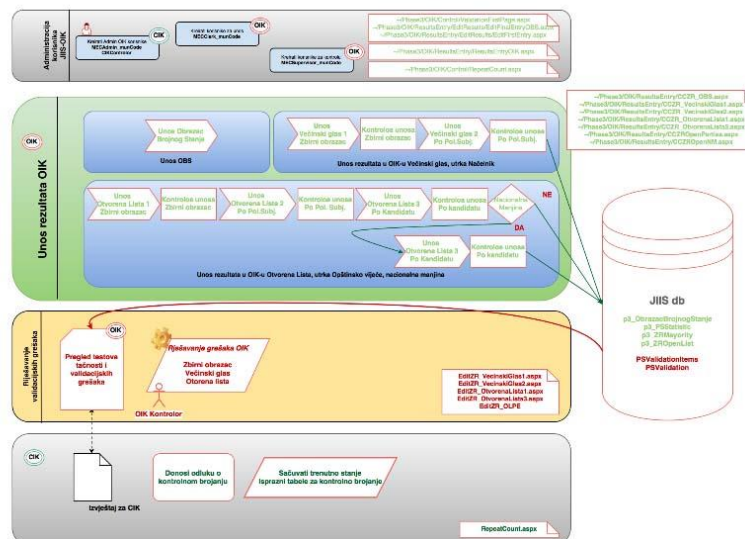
Administracija korisnika JIIS-OIK

OIK
Kreirati Admin OIK korisnike NECAdmin_munCode OIKkontrolor

OIK
Kreirati korisnike za unos NECOIK_munCode

Kreirati korisnike za kontrolu NECSupervisor_munCode OIK

~/Phase0/OIK/ControlPassword/settings.aspx
~/Phase0/OIK/ResultsEntry/EditResults/EditFinalEntryOBS.aspx
~/Phase0/OIK/ResultsEntry/EditResults/EditFirstEntry.aspx

~/Phase0/OIK/ResultsEntry/Results/myOIK.aspx

~/Phase0/OIK/Control/RepeatCount.aspx

OIK

Unos rezultata OIK

Unos Obrazac Brojnog Stanja

Unos OBS

Unos Većinski glas 1 Zbirni obrazac

Kontrolna unosa Zbirni obrazac

Unos Većinski glas 2 Po Pol.Subj.

Kontrolna unosa Po Pol.Subj.

Unos rezultata u OIK-u Većinski glas, utrka Načelnik

~/Phase3/OIK/ResultsEntry/CCZR_OBS.aspx
~/Phase3/OIK/ResultsEntry/CCZR_VecinskiGlas1.aspx
~/Phase3/OIK/ResultsEntry/CCZR_VecinskiGlas2.aspx
~/Phase3/OIK/ResultsEntry/CCZR_OtvorenaLista1.aspx
~/Phase3/OIK/ResultsEntry/CCZR_OtvorenaLista3.aspx
~/Phase3/OIK/ResultsEntry/CCZROpenParties.aspx
~/Phase3/OIK/ResultsEntry/CCZROpenMM.aspx

Unos Otvorena Lista 1 Zbirni obrazac

Kontrolna unosa Zbirni obrazac

Unos Otvorena Lista 2 Po Pol.Subj.

Kontrolna unosa Po Pol.Subj.

Unos Otvorena Lista 3 Po Kandidatu

Kontrolna unosa Po kandidatu

Nacionalne Manjine

NE

DA

Unos Otvorena Lista 3 Po Kandidatu

Kontrolna unosa Po Kandidatu

Unos rezultata u OIK-u Otvorena Lista, utrke Općinsko vijeće, nacionalne manjine

JIIS db

p3_ObrazacBrojnogStanje
p3_PSStatistic
p3_ZRMajority
p3_ZROpenList

PSValidationItems
PSValidation

Rješavanje validacijskih grešaka

OIK
Pregled lastova tačnosti i validacijskih grešaka

Rješavanje grešaka OIK
Zbirni obrazac
Većinski glas
Otvorena lista

OIK Kontrolor

EditZR_VecinskiGlas1.aspx
EditZR_VecinskiGlas2.aspx
EditZR_OtvorenaLista1.aspx
EditZR_OtvorenaLista3.aspx
EditZR_OLPE

OIK

Izvještaj za CIK

Donosi odluku o kontrolnom brojanju

Sačuvati trenutno stanje Ispravni tabele za kontrolno brojanje

RepeatCount.aspx